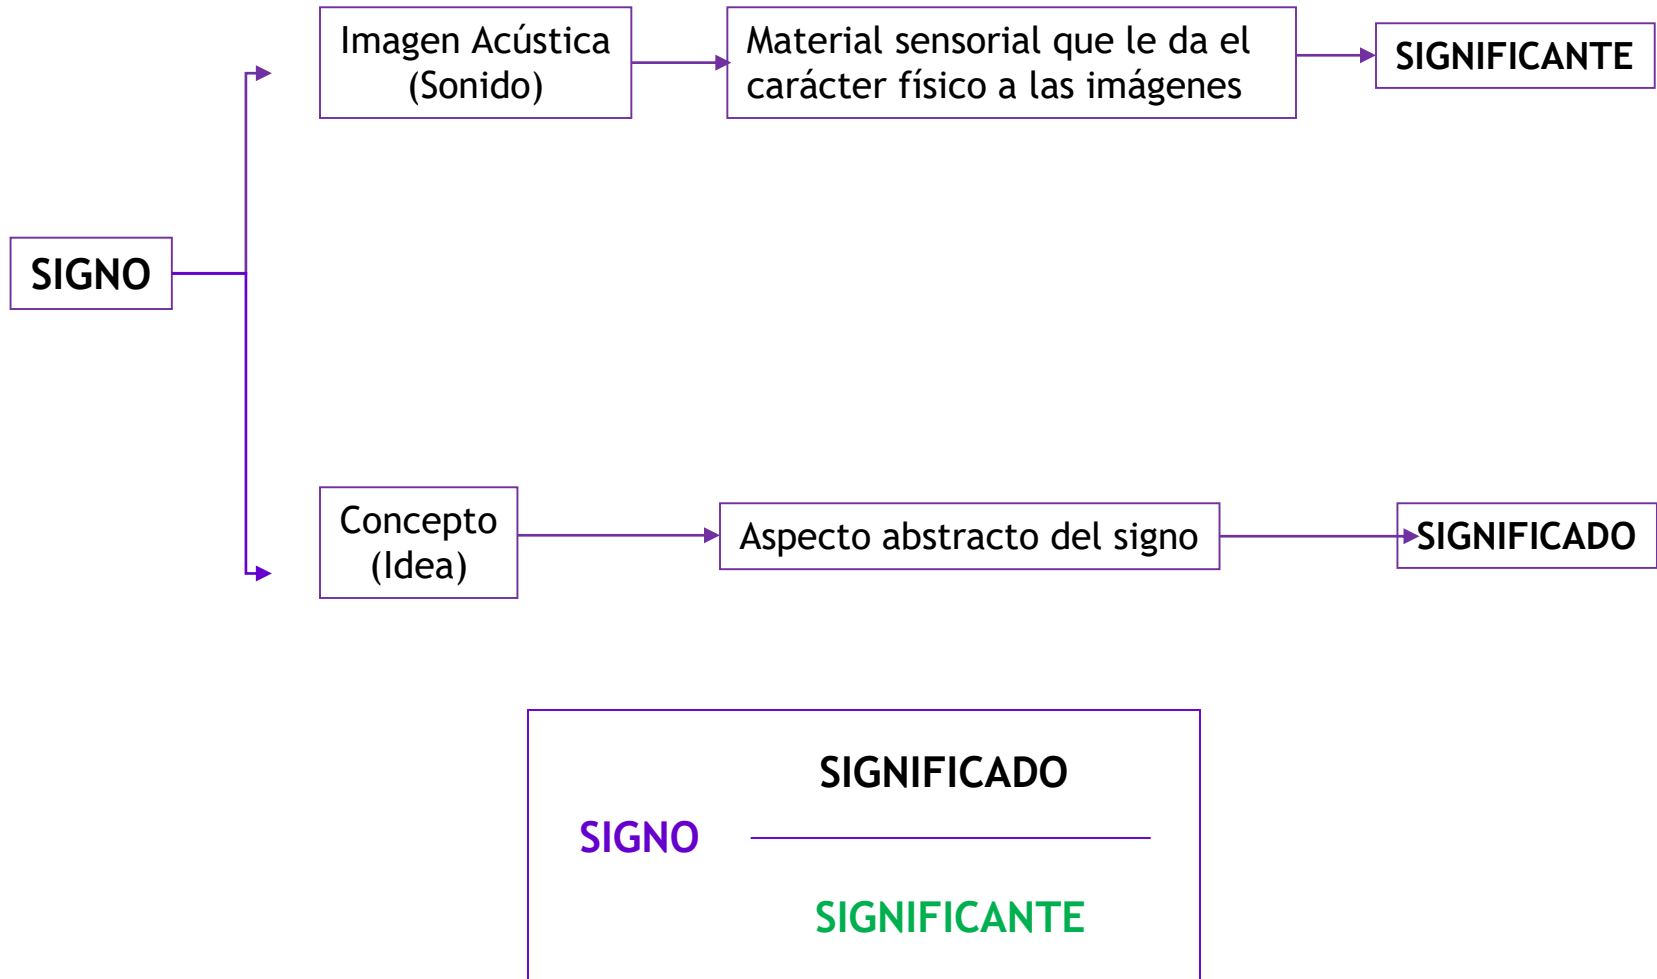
SIGNO

Imagen Acústica (Sonido)

Material sensorial que le da el carácter físico a las imágenes

SIGNIFICANTE

Concepto (Idea)

Aspecto abstracto del signo

SIGNIFICADO

SIGNIFICADO

SIGNO

SIGNIFICANTE